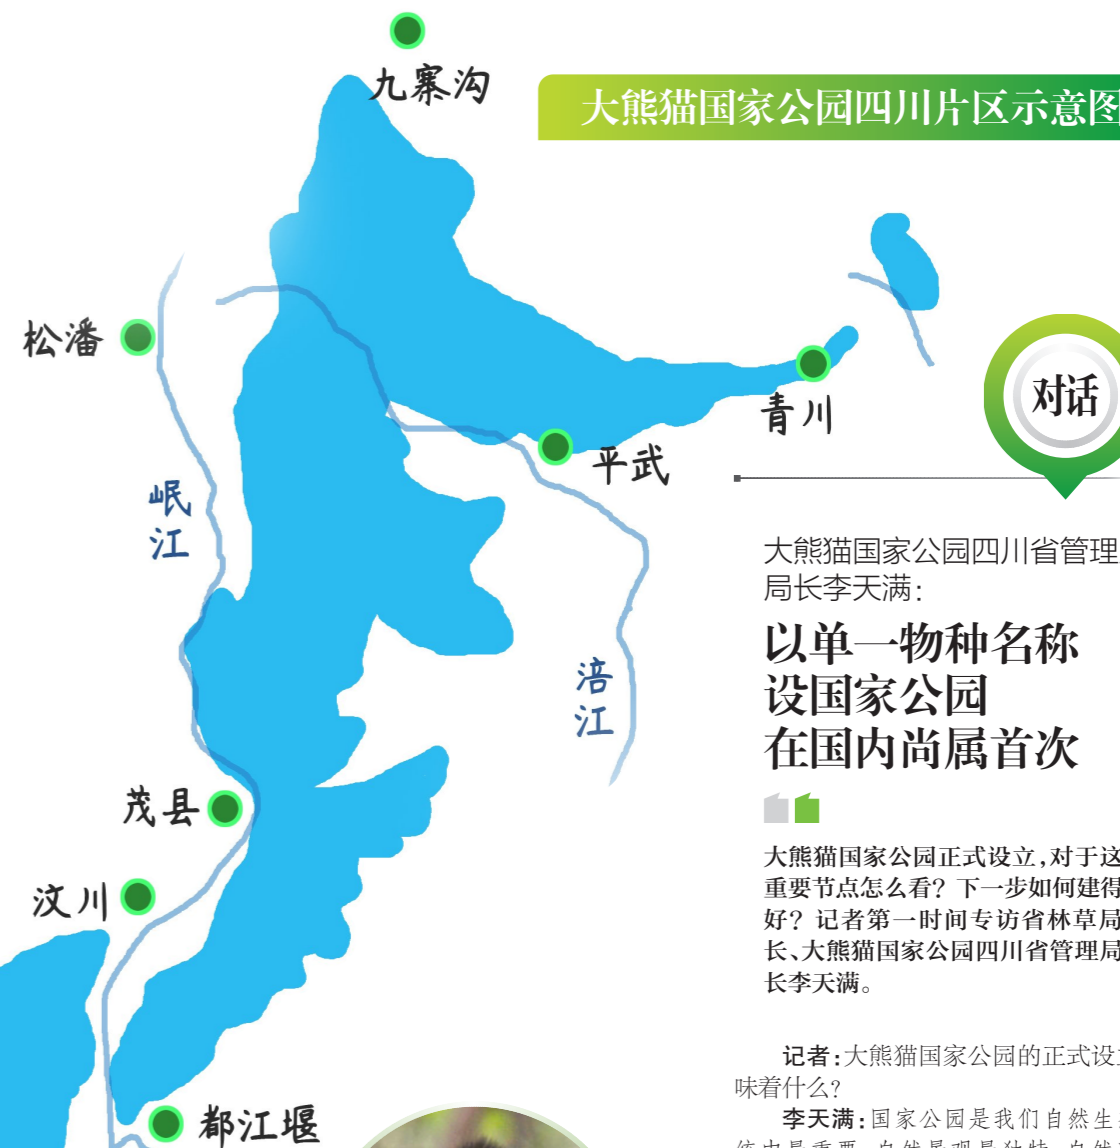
九寨沟

大熊猫国家公园四川片区示意图

松潘

青川

平武

岷江

涪江

茂县

汶川

都江堰

对话

大熊猫国家公园四川省管理局长李天满：

以单一物种名称设国家公园在国内尚属首次

大熊猫国家公园正式设立，对于这重要节点怎么看？下一步如何建得好？记者第一时间专访省林草局长、大熊猫国家公园四川省管理局长李天满。

记者：大熊猫国家公园的正式设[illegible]味着什么？

李天满：国家公园是我们自然生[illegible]